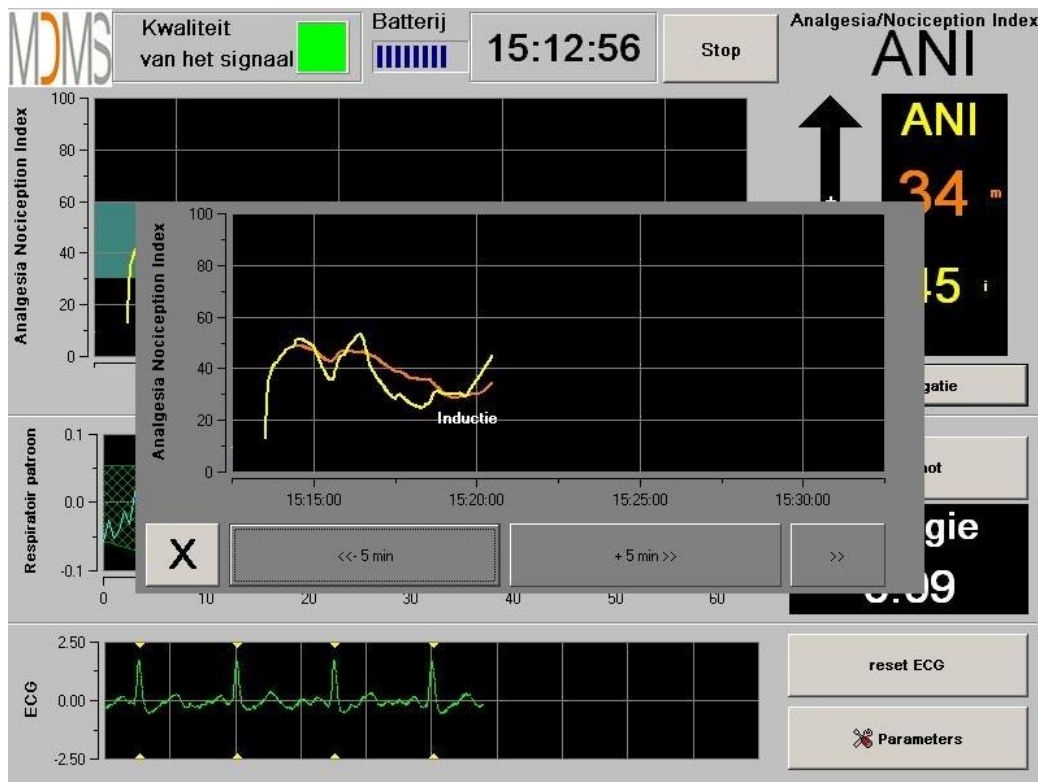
MDMS

Kwaliteit van het signaal

Batterij

15:12:56

Stop

Analgesia/Nociception Index
ANI

Analgesia Nociception Index
100
80
60
40
20
0

ANI
34 m
45 i

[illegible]gatie

Respiratoir patroon
0.1
0.0
-0.1
0
10
20
30
40
50
60

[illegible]hot

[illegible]gie
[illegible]:39

Analgesia Nociception Index
100
80
60
40
20
0
Inductie
15:15:00
15:20:00
15:25:00
15:30:00

X
<<- 5 min
+ 5 min >>
>>

ECG
2.50
0.00
-2.50

reset ECG

Parameters